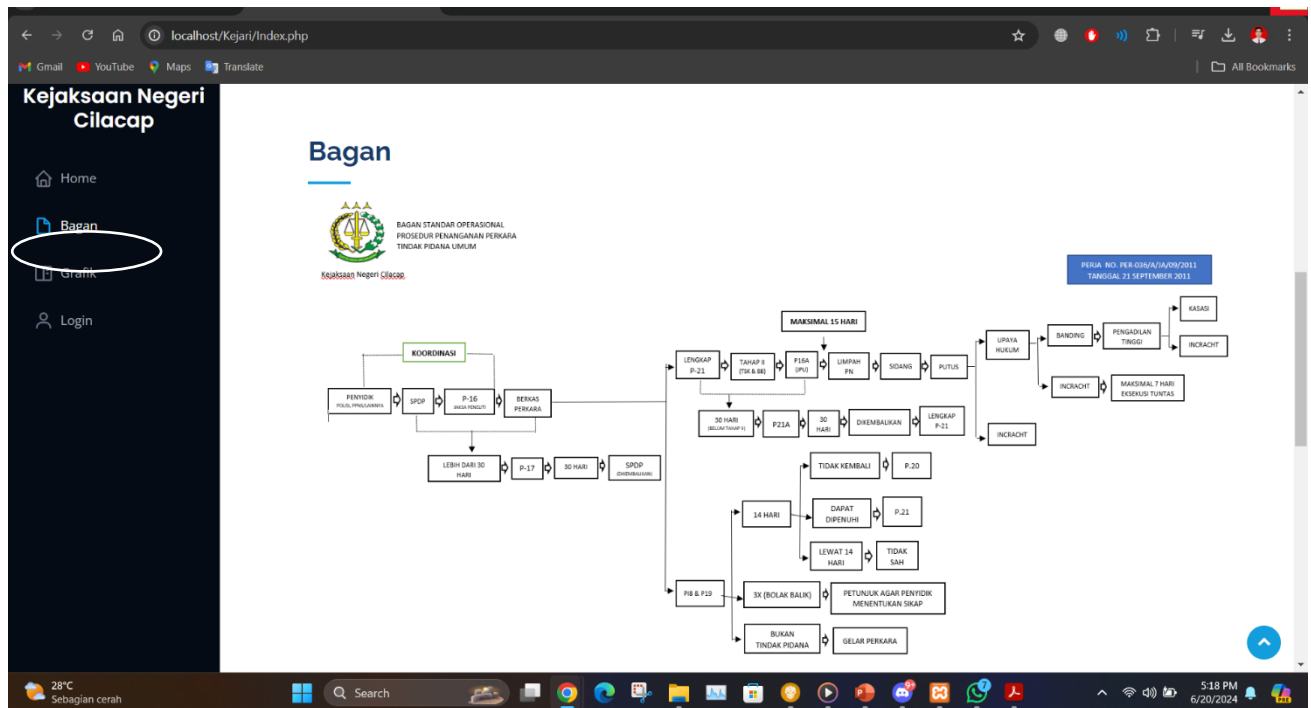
localhost/Kejari/Index.php

Gmail YouTube Maps Translate All Bookmarks

Kejaksaan Negeri Cilacap

Home

Bagan

Grafik

Login

Bagan

BAGAN STANDAR OPERASIONAL
PROSEDUR PENANGANAN PERKARA
TINDAK PIDANA UMUM

Kejaksaan Negeri Cilacap

PERJA NO. PER-036/A/JA/09/2011
TANGGAL 21 SEPTEMBER 2011

KOORDINASI

PENYIDIK POLISI, PPNS/LAINNYA

SPDP

P-16 JAKSA PENELITI

BERKAS PERKARA

LEBIH DARI 30 HARI

P-17

30 HARI

SPDP (DIKEMBALIKAN)

MAKSIMAL 15 HARI

LENGKAP P-21

TAHAP II (TSK & BB)

P16A (JPU)

LIMPAH PN

SIDANG

PUTUS

UPAYA HUKUM

BANDING

PENGADILAN TINGGI

KASASI

INCRACHT

INCRACHT

MAKSIMAL 7 HARI EKSEKUSI TUNTAS

INCRACHT

30 HARI (BELUM TAHAP II)

P21A

30 HARI

DIKEMBALIKAN

LENGKAP P-21

TIDAK KEMBALI

P.20

14 HARI

DAPAT DIPENUHI

P.21

LEWAT 14 HARI

TIDAK SAH

P18 & P19

3X (BOLAK BALIK)

PETUNJUK AGAR PENYIDIK MENENTUKAN SIKAP

BUKAN TINDAK PIDANA

GELAR PERKARA

28°C
Sebagian cerah

Search

5:18 PM
6/20/2024